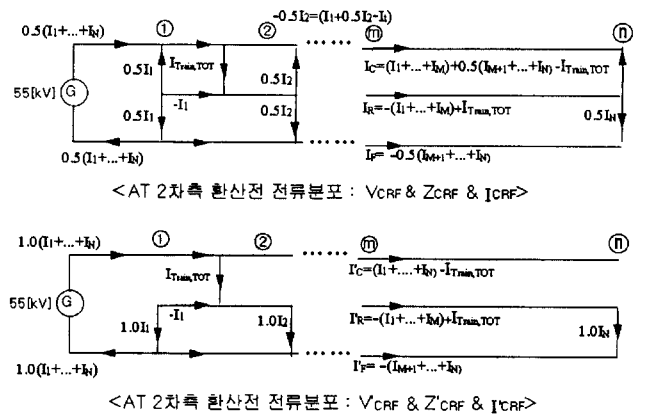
-0.5$I_2$=($I_1$+0.5$I_2$-$I_1$)

0.5($I_1$+...+$I_N$)

①

②

......

ⓜ

ⓝ

$I_{Train,TOT}$

0.5$I_1$

0.5$I_2$

-$I_1$

55[kV]

G

0.5$I_1$

$I_C$=($I_1$+...+$I_M$)+0.5($I_{M+1}$+...+$I_N$) -$I_{Train,TOT}$

$I_R$=-($I_1$+...+$I_M$)+$I_{Train,TOT}$

0.5$I_N$

0.5 ($I_1$+...+$I_N$)

......

$I_F$= -0.5 ($I_{M+1}$+...+$I_N$)

<AT 2차측 환산전 전류분포 : $V_{CRF}$ & $Z_{CRF}$ & $I_{CRF}$>

1.0($I_1$+...+$I_N$)

①

②

......

ⓜ

ⓝ

$I_{Train,TOT}$

$I'_C$=($I_1$+....+$I_N$) -$I_{Train,TOT}$

55[kV]

G

-$I_1$

$I'_R$=-($I_1$+...+$I_M$)+$I_{Train,TOT}$

1.0$I_1$

1.0$I_2$

1.0$I_N$

1.0($I_1$+...+$I_N$)

......

$I'_F$= -($I_{M+1}$+...+$I_N$)

<AT 2차측 환산전 전류분포 : $V'_{CRF}$ & $Z'_{CRF}$ & $I'_{CRF}$>